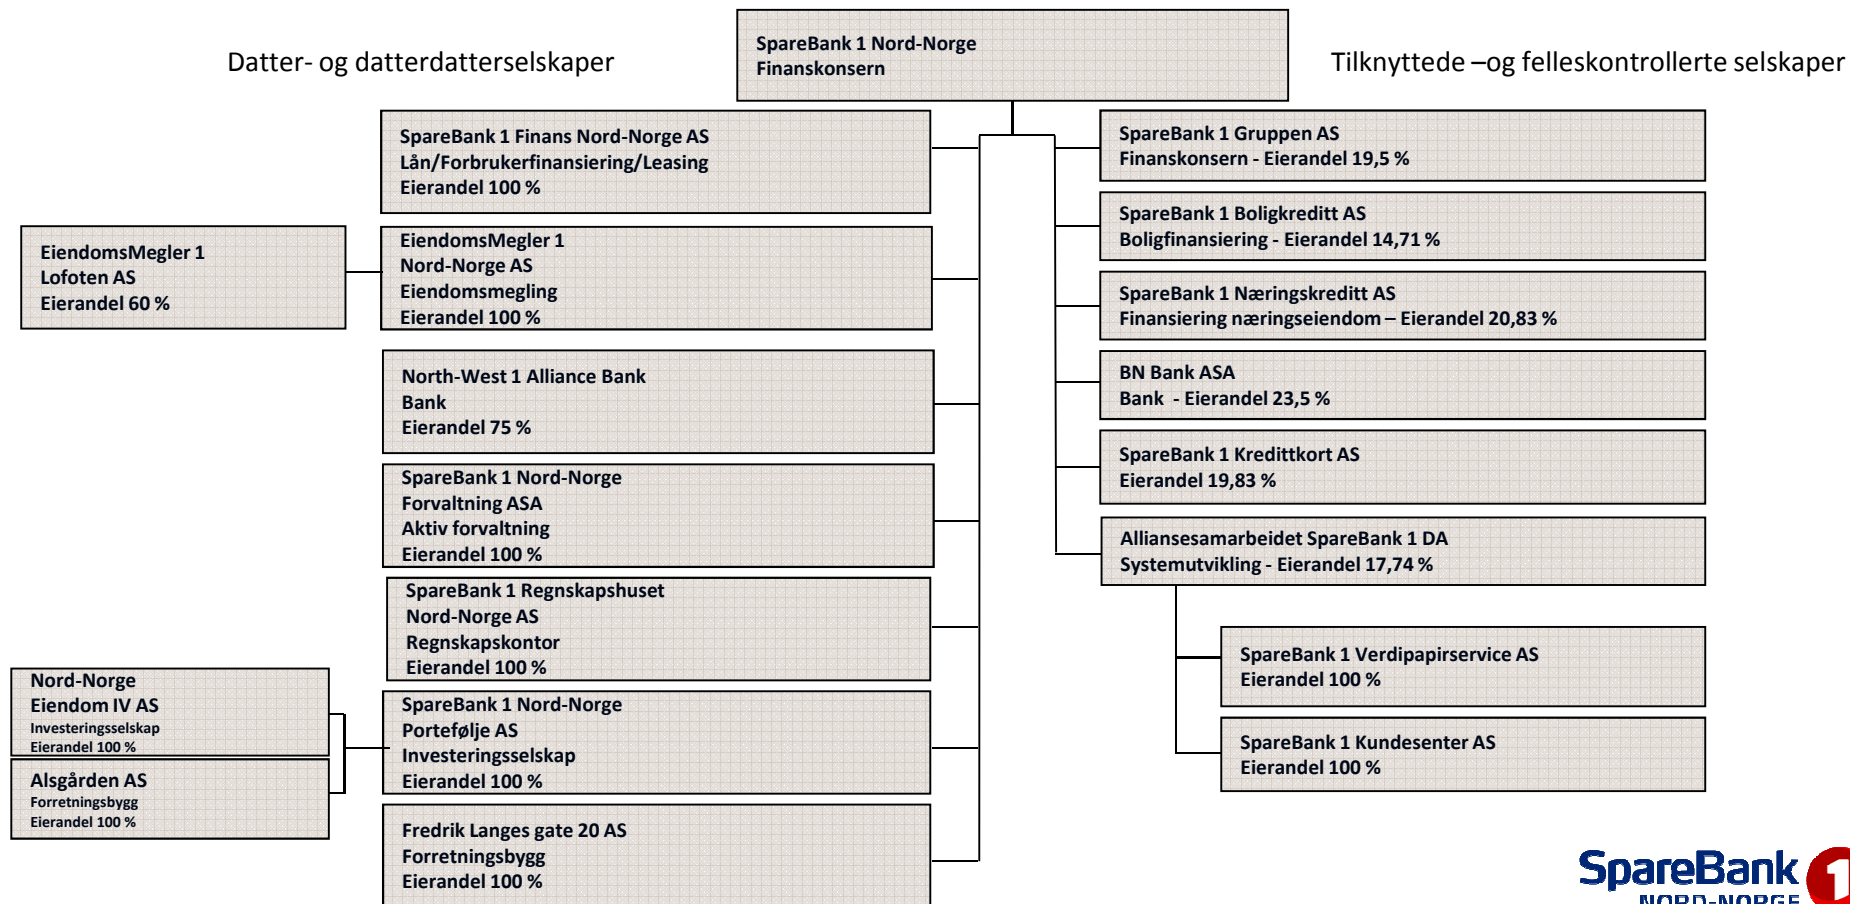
Datter- og datterdatterselskaper

SpareBank 1 Nord-Norge
Finanskonsern

Tilknyttede –og felleskontrollerte selskaper

SpareBank 1 Finans Nord-Norge AS
Lån/Forbrukerfinansiering/Leasing
Eierandel 100 %

EiendomsMegler 1
Lofoten AS
Eierandel 60 %

EiendomsMegler 1
Nord-Norge AS
Eiendomsmegling
Eierandel 100 %

North-West 1 Alliance Bank
Bank
Eierandel 75 %

SpareBank 1 Nord-Norge
Forvaltning ASA
Aktiv forvaltning
Eierandel 100 %

SpareBank 1 Regnskapshuset
Nord-Norge AS
Regnskapskontor
Eierandel 100 %

Nord-Norge
Eiendom IV AS
Investeringsselskap
Eierandel 100 %

Alsgården AS
Forretningsbygg
Eierandel 100 %

SpareBank 1 Nord-Norge
Portefølje AS
Investeringsselskap
Eierandel 100 %

Fredrik Langes gate 20 AS
Forretningsbygg
Eierandel 100 %

SpareBank 1 Gruppen AS
Finanskonsern - Eierandel 19,5 %

SpareBank 1 Boligkreditt AS
Boligfinansiering - Eierandel 14,71 %

SpareBank 1 Næringskreditt AS
Finansiering næringseiendom – Eierandel 20,83 %

BN Bank ASA
Bank - Eierandel 23,5 %

SpareBank 1 Kredittkort AS
Eierandel 19,83 %

Alliansesamarbeidet SpareBank 1 DA
Systemutvikling - Eierandel 17,74 %

SpareBank 1 Verdipapirservice AS
Eierandel 100 %

SpareBank 1 Kundesenter AS
Eierandel 100 %

SpareBank 1
NORD-NORGE